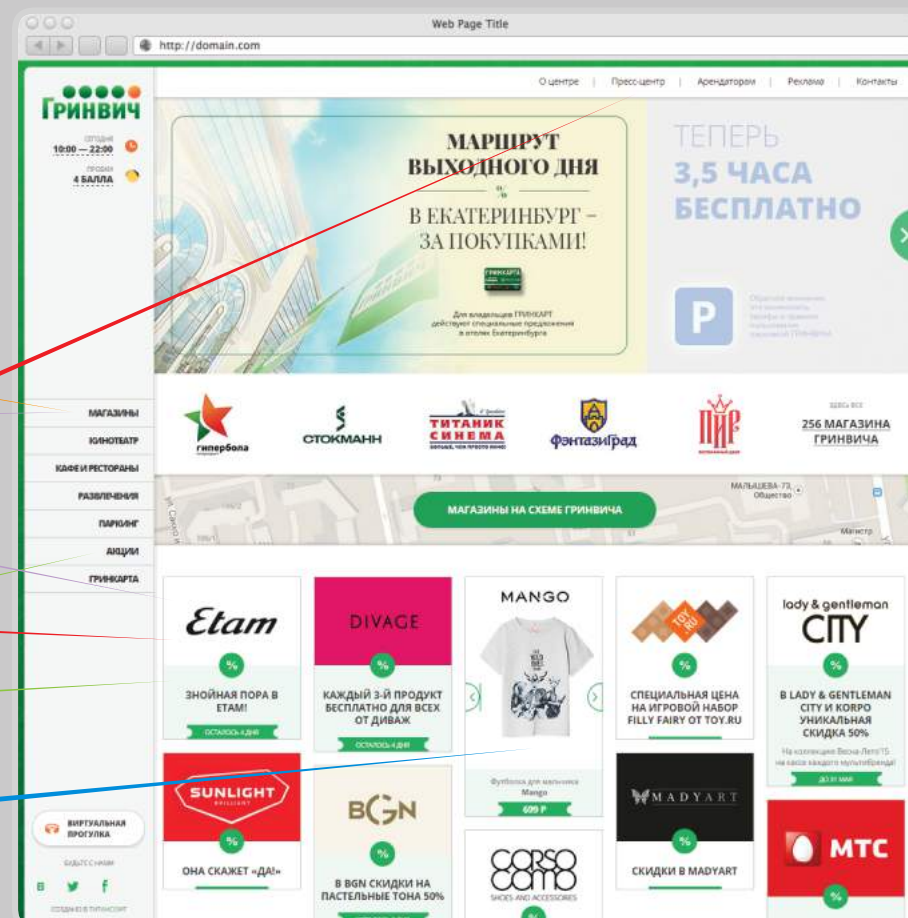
Web Page Title

http://domain.com

ГРИНВИЧ

СЕГОДНЯ
10:00 — 22:00

ПРОБКИ
4 БАЛЛА

О центре | Пресс-центр | Арендаторам | Реклама | Контакты

МАРШРУТ ВЫХОДНОГО ДНЯ

В ЕКАТЕРИНБУРГ – ЗА ПОКУПКАМИ!

Для владельцев ГРИНКАРТ действуют специальные предложения в отелях Екатеринбурга

ТЕПЕРЬ
3,5 ЧАСА
БЕСПЛАТНО

P

МАГАЗИНЫ
КИНОТЕАТР
КАФЕ И РЕСТОРАНЫ
РАЗВЛЕЧЕНИЯ
ПАРКИНГ
АКЦИИ
ГРИНКАРТА

гипербола
СТОКМАНН
ТИТАНИК СИНЕМА
ФэнтазиГрад
ПИР

ЗДЕСЬ ВСЕ
256 МАГАЗИНА ГРИНВИЧА

МАЛЫШЕВА, 73

МАГАЗИНЫ НА СХЕМЕ ГРИНВИЧА

Etam
%
ЗНОЙНАЯ ПОРА В ETAM!
ОСТАЛОСЬ 4 ДНЯ

DIVAGE
%
КАЖДЫЙ 3-Й ПРОДУКТ БЕСПЛАТНО ДЛЯ ВСЕХ ОТ ДИВАЖ
ОСТАЛОСЬ 4 ДНЯ

MANGO
Футболка для мальчика
Mango
699 Р

TOY.RU
%
СПЕЦИАЛЬНАЯ ЦЕНА НА ИГРОВОЙ НАБОР FILLY FAIRY ОТ TOY.RU

lady & gentleman CITY
%
В LADY & GENTLEMAN CITY И KORPO УНИКАЛЬНАЯ СКИДКА 50%
На коллекцию Весна-Лето'15 на кассе каждого мультибренда!
ДО 31 МАЯ

SUNLIGHT
%
ОНА СКАЖЕТ «ДА!»

BGN
%
В BGN СКИДКИ НА ПАСТЕЛЬНЫЕ ТОНА 50%

CORSO COMO
SHOES AND ACCESSORIES

MADYART
%
СКИДКИ В MADYART

МТС
%

ВИРТУАЛЬНАЯ ПРОГУЛКА

БУДЬТЕ С НАМИ

СОЗДАНО В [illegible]